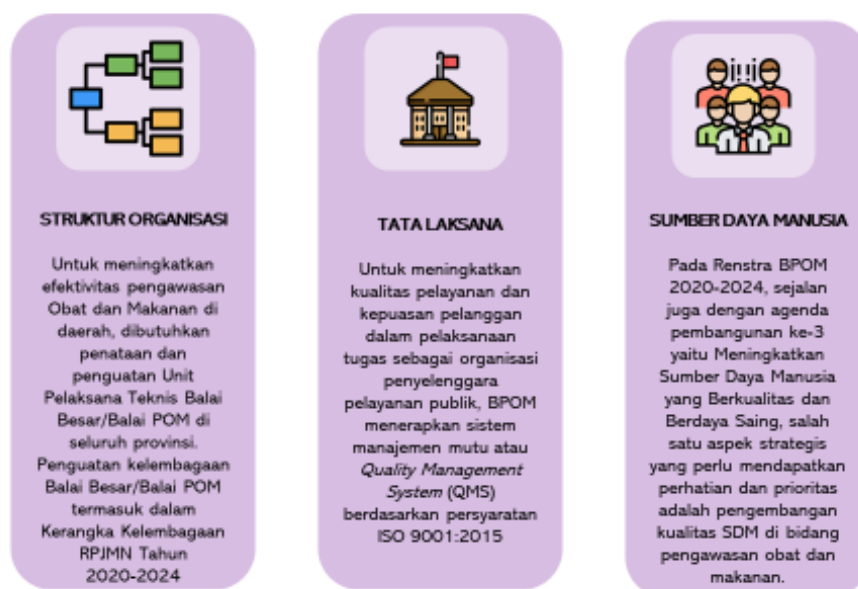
STRUKTUR ORGANISASI

Untuk meningkatkan efektivitas pengawasan Obat dan Makanan di daerah, dibutuhkan penataan dan penguatan Unit Pelaksana Teknis Balai Besar/Balai POM di seluruh provinsi. Penguatan kelembagaan Balai Besar/Balai POM termasuk dalam Kerangka Kelembagaan RPJMN Tahun 2020-2024

TATA LAKSANA

Untuk meningkatkan kualitas pelayanan dan kepuasan pelanggan dalam pelaksanaan tugas sebagai organisasi penyelenggara pelayanan publik, BPOM menerapkan sistem manajemen mutu atau *Quality Management System* (QMS) berdasarkan persyaratan ISO 9001:2015

SUMBER DAYA MANUSIA

Pada Renstra BPOM 2020-2024, sejalan juga dengan agenda pembangunan ke-3 yaitu Meningkatkan Sumber Daya Manusia yang Berkualitas dan Berdaya Saing, salah satu aspek strategis yang perlu mendapatkan perhatian dan prioritas adalah pengembangan kualitas SDM di bidang pengawasan obat dan makanan.